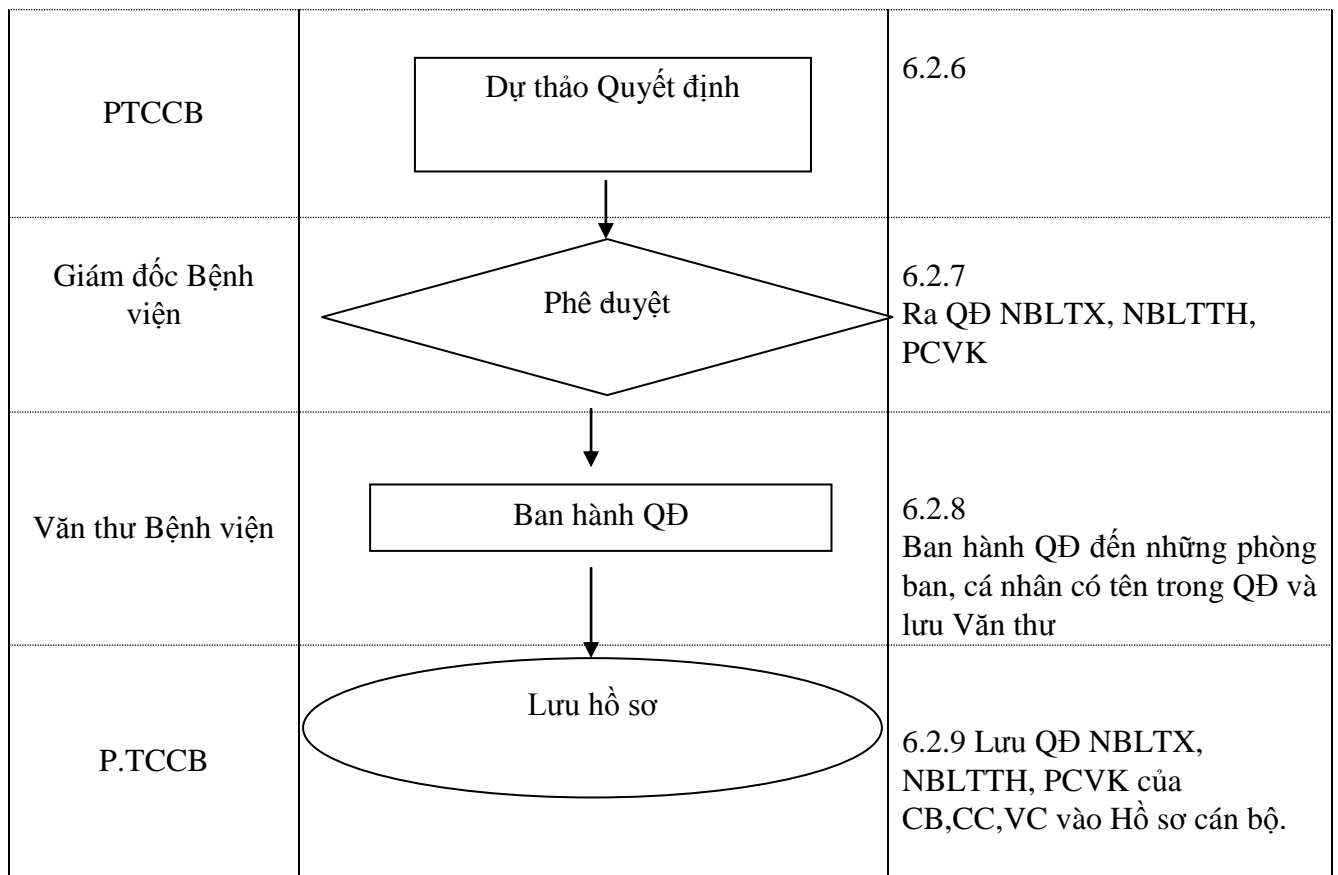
| | | |
|---|---|---|
| PTCCB | Dự thảo Quyết định | 6.2.6 |
| Giám đốc Bệnh viện | Phê duyệt | 6.2.7 Ra QĐ NBLTX, NBLTTH, PCVK |
| Văn thư Bệnh viện | Ban hành QĐ | 6.2.8 Ban hành QĐ đến những phòng ban, cá nhân có tên trong QĐ và lưu Văn thư |
| P.TCCB | Lưu hồ sơ | 6.2.9 Lưu QĐ NBLTX, NBLTTH, PCVK của CB,CC,VC vào Hồ sơ cán bộ. |